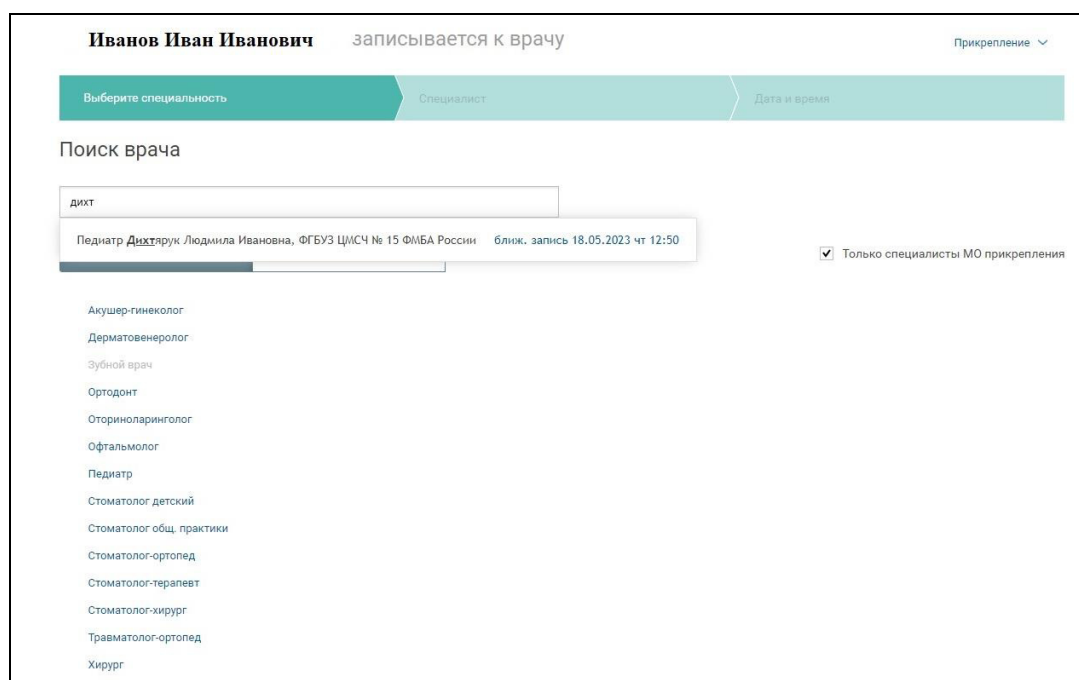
Иванов Иван Иванович записывается к врачу

Прикрепление

Выберите специальность

Специалист

Дата и время

Поиск врача

дихт

Педиатр Дихтярук Людмила Ивановна, ФГБУЗ ЦМСЧ № 15 ФМБА России ближ. запись 18.05.2023 чт 12:50

Только специалисты МО прикрепления

Акушер-гинеколог

Дерматовенеролог

Зубной врач

Ортодонт

Оториноларинголог

Офтальмолог

Педиатр

Стоматолог детский

Стоматолог общ. практики

Стоматолог-ортопед

Стоматолог-терапевт

Стоматолог-хирург

Травматолог-ортопед

Хирург